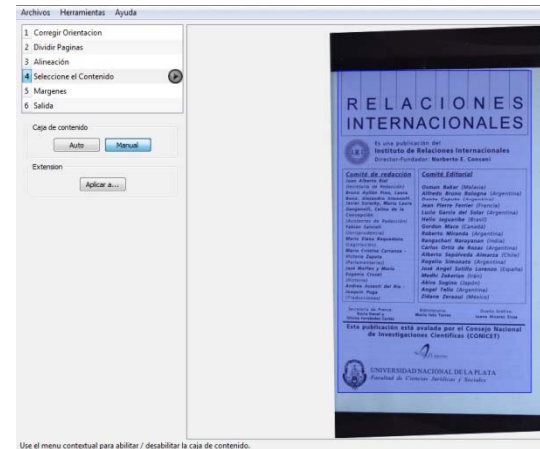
Archivos Herramientas Ayuda

1 Corregir Orientacion
2 Dividir Paginas
3 Alineación
4 Seleccione el Contenido
5 Margenes
6 Salida

Caja de contenido
Auto
Manual

Extension
Aplicar a...

RELACIONES INTERNACIONALES

Es una publicación del
Instituto de Relaciones Internacionales
Director-Fundador: Norberto E. Consani

Comité de redacción
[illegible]

Comité Editorial
Osman Bakar (Malasia)
Alfredo Bruno Bologna (Argentina)
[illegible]
Jean Pierre Ferrier (Francia)
Lucio García del Solar (Argentina)
Helio Jaguaribe (Brasil)
Gordon Mace (Canadá)
Roberto Miranda (Argentina)
Rengachari Narayanan (India)
Carlos Ortiz de Rozas (Argentina)
Alberto Sepúlveda Almarza (Chile)
Rogelio Simonato (Argentina)
José Ángel Sotillo Lorenzo (España)
Medhi Zakerian (Irán)
Akira Sugino (Japón)
Angel Tello (Argentina)
Eldana Zerauui (México)

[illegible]

Esta publicación está avalada por el Consejo Nacional de Investigaciones Científicas (CONICET)

UNIVERSIDAD NACIONAL DE LA PLATA
Facultad de Ciencias Jurídicas y Sociales

Use el menu contextual para abilitar / desabilitar la caja de contenido.